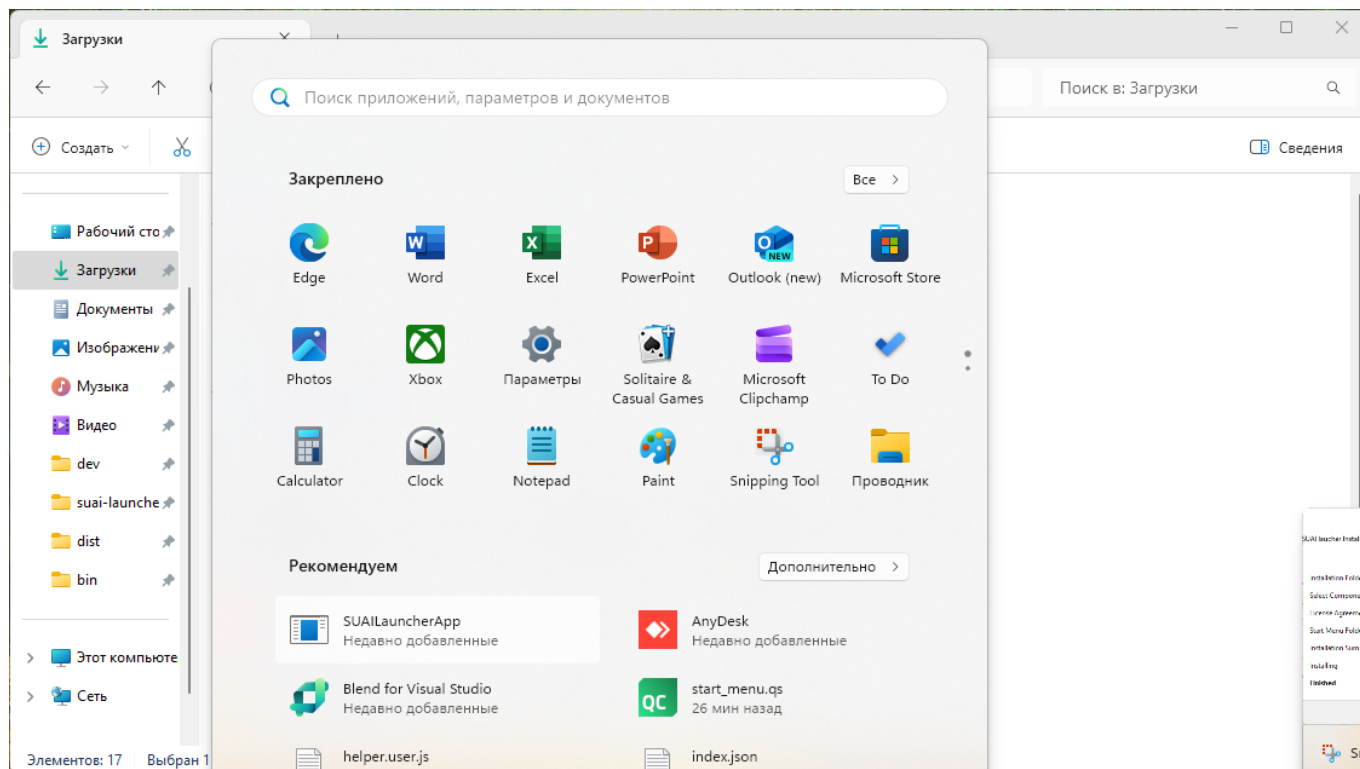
Загрузки

Поиск в: Загрузки

Создать

Сведения

Рабочий сто
Загрузки
Документы
Изображени
Музыка
Видео
dev
suai-launche
dist
bin

Этот компьюте
Сеть

Элементов: 17 Выбран 1

Поиск приложений, параметров и документов

Закреплено

Все

Edge
Word
Excel
PowerPoint
Outlook (new)
Microsoft Store
Photos
Xbox
Параметры
Solitaire & Casual Games
Microsoft Clipchamp
To Do
Calculator
Clock
Notepad
Paint
Snipping Tool
Проводник

Рекомендуем

Дополнительно

SUAILauncherApp
Недавно добавленные
AnyDesk
Недавно добавленные
Blend for Visual Studio
Недавно добавленные
start_menu.qs
26 мин назад
helper.user.js
index.json

SUAI launcher Instal
Installation Folde
Select Compone
License Agreem
Start Menu Fold
Installation Sum
Installing
Finished